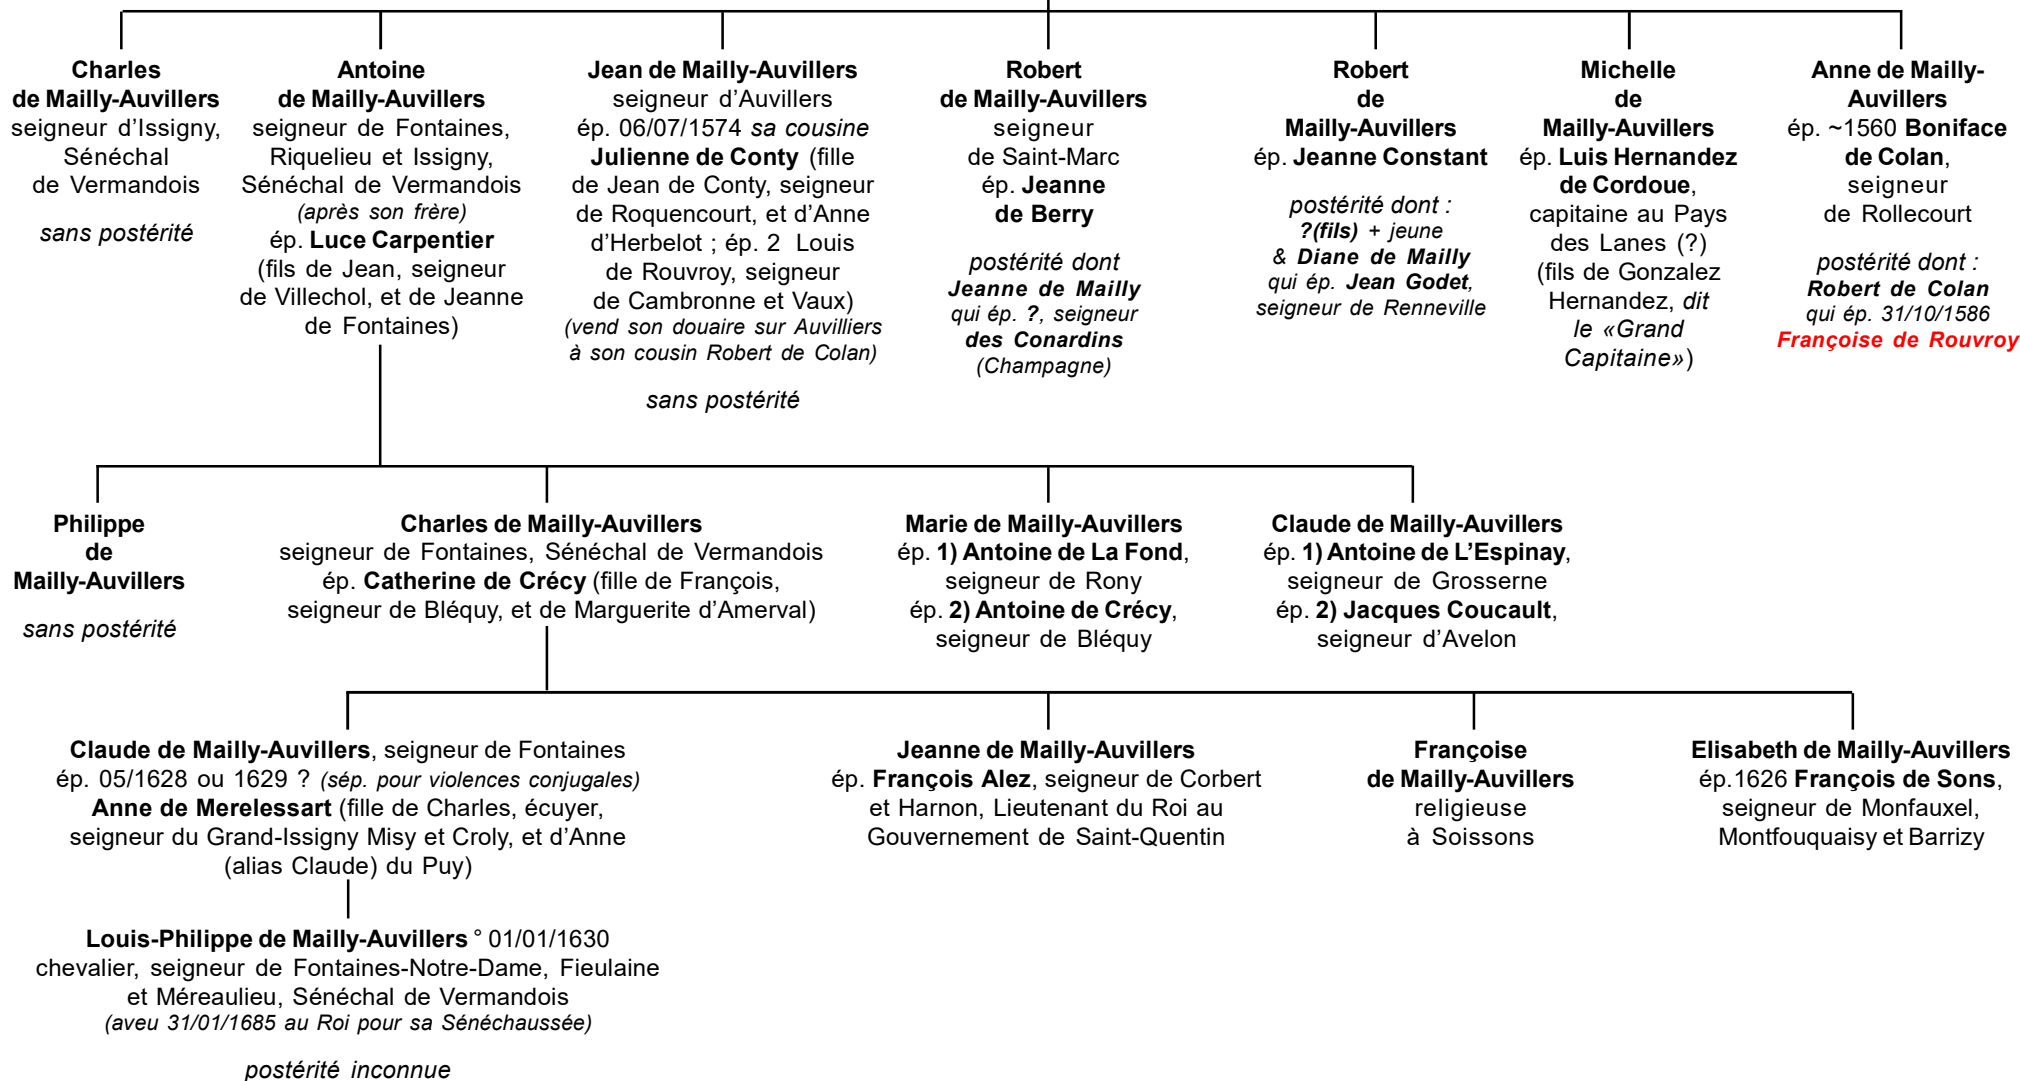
**Charles de Mailly-Auvillers** seigneur d'Issigny, Sénéchal de Vermandois

*sans postérité*

**Antoine de Mailly-Auvillers** seigneur de Fontaines, Riquelieu et Issigny, Sénéchal de Vermandois *(après son frère)* ép. **Luce Carpentier** (fils de Jean, seigneur de Villechol, et de Jeanne de Fontaines)

**Jean de Mailly-Auvillers** seigneur d'Auvillers ép. 06/07/1574 *sa cousine* **Julienne de Conty** (fille de Jean de Conty, seigneur de Roquencourt, et d'Anne d'Herbelot ; ép. 2 Louis de Rouvroy, seigneur de Cambronne et Vaux) *(vend son douaire sur Auvilliers à son cousin Robert de Colan)*

*sans postérité*

**Robert de Mailly-Auvillers** seigneur de Saint-Marc ép. **Jeanne de Berry**

*postérité dont* ***Jeanne de Mailly*** *qui ép.* ***?****, seigneur* ***des Conardins*** *(Champagne)*

**Robert de Mailly-Auvillers** ép. **Jeanne Constant**

*postérité dont :* ***?(fils)*** *+ jeune &* ***Diane de Mailly*** *qui ép.* ***Jean Godet****, seigneur de Renneville*

**Michelle de Mailly-Auvillers** ép. **Luis Hernandez de Cordoue**, capitaine au Pays des Lanes (?) (fils de Gonzalez Hernandez, *dit le «Grand Capitaine»*)

**Anne de Mailly-Auvillers** ép. ~1560 **Boniface de Colan**, seigneur de Rollecourt

*postérité dont :* ***Robert de Colan*** *qui ép. 31/10/1586* ***Françoise de Rouvroy***

**Philippe de Mailly-Auvillers**

*sans postérité*

**Charles de Mailly-Auvillers** seigneur de Fontaines, Sénéchal de Vermandois ép. **Catherine de Crécy** (fille de François, seigneur de Bléquy, et de Marguerite d'Amerval)

**Marie de Mailly-Auvillers** ép. **1) Antoine de La Fond**, seigneur de Rony ép. **2) Antoine de Crécy**, seigneur de Bléquy

**Claude de Mailly-Auvillers** ép. **1) Antoine de L'Espinay**, seigneur de Grosserne ép. **2) Jacques Coucault**, seigneur d'Avelon

**Claude de Mailly-Auvillers**, seigneur de Fontaines ép. 05/1628 ou 1629 ? *(sép. pour violences conjugales)* **Anne de Merelessart** (fille de Charles, écuyer, seigneur du Grand-Issigny Misy et Croly, et d'Anne (alias Claude) du Puy)

**Jeanne de Mailly-Auvillers** ép. **François Alez**, seigneur de Corbert et Harnon, Lieutenant du Roi au Gouvernement de Saint-Quentin

**Françoise de Mailly-Auvillers** religieuse à Soissons

**Elisabeth de Mailly-Auvillers** ép.1626 **François de Sons**, seigneur de Monfauxel, Montfouquaisy et Barrizy

**Louis-Philippe de Mailly-Auvillers** ° 01/01/1630 chevalier, seigneur de Fontaines-Notre-Dame, Fieulaine et Méreaulieu, Sénéchal de Vermandois *(aveu 31/01/1685 au Roi pour sa Sénéchaussée)*

*postérité inconnue*